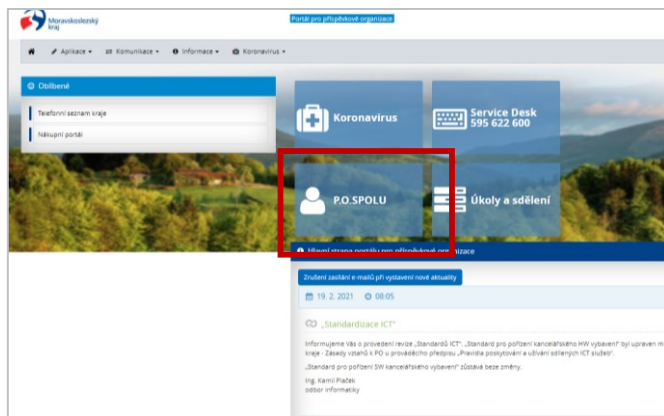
Moravskoslezský kraj

Portál pro příspěvkové organizace

Aplikace ▾ Komunikace ▾ Informace ▾ Koronavirus ▾

Oblíbené

Telefonní seznam kraje

Nákupní portál

Koronavirus

Service Desk 595 622 600

P.O.SPOLU

Úkoly a sdělení

Hlavní strana portálu pro příspěvkové organizace

Zrušení zasílání e-mailů při vystavení nové aktuality

19. 2. 2021 08:05

„Standardizace ICT"

Informujeme Vás o provedení revize „Standardů ICT". „Standard pro pořízení kancelářského HW vybavení" byl upraven m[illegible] kraje - Zásady vztahů k PO u prováděcího předpisu „Pravidla poskytování a užívání sdílených ICT služeb".

„Standard pro pořízení SW kancelářského vybavení" zůstává beze změny.

Ing. Kamil Plaček
odbor informatiky